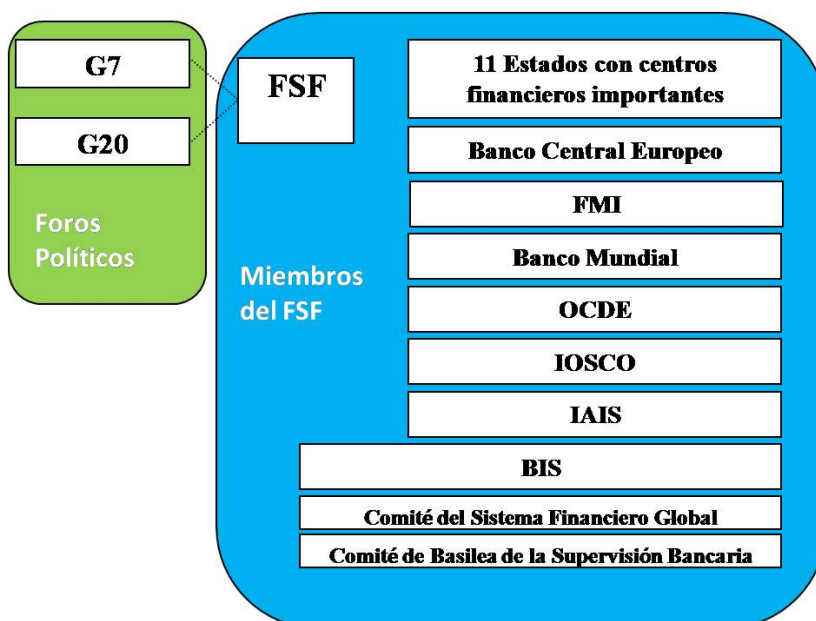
G7

G20

Foros Políticos

FSF

Miembros del FSF

11 Estados con centros financieros importantes

Banco Central Europeo

FMI

Banco Mundial

OCDE

IOSCO

IAIS

BIS

Comité del Sistema Financiero Global

Comité de Basilea de la Supervisión Bancaria